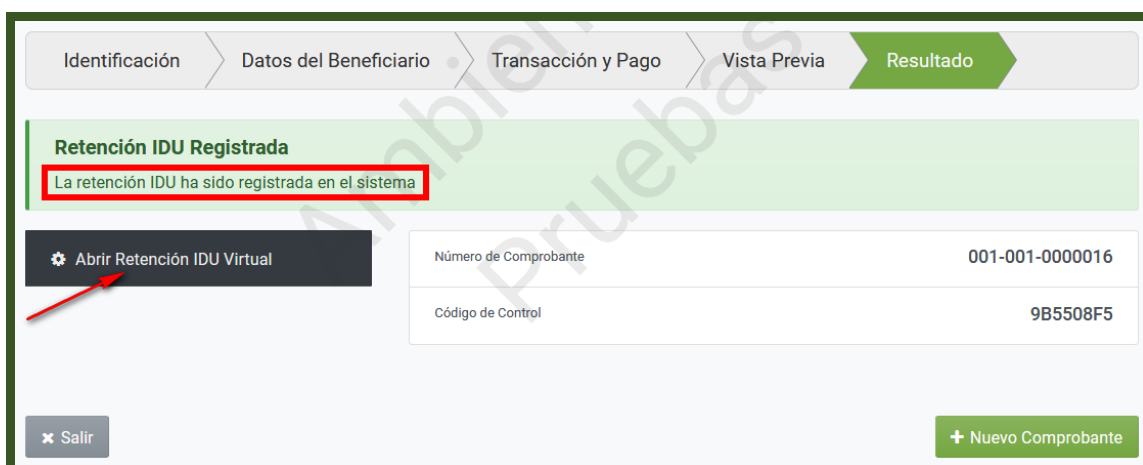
Identificación | Datos del Beneficiario | Transacción y Pago | Vista Previa | Resultado

Ambiente Pruebas

Retención IDU Registrada
La retención IDU ha sido registrada en el sistema

Abrir Retención IDU Virtual

| Número de Comprobante | 001-001-0000016 |
|---|---|
| Código de Control | 9B5508F5 |

Salir

Nuevo Comprobante